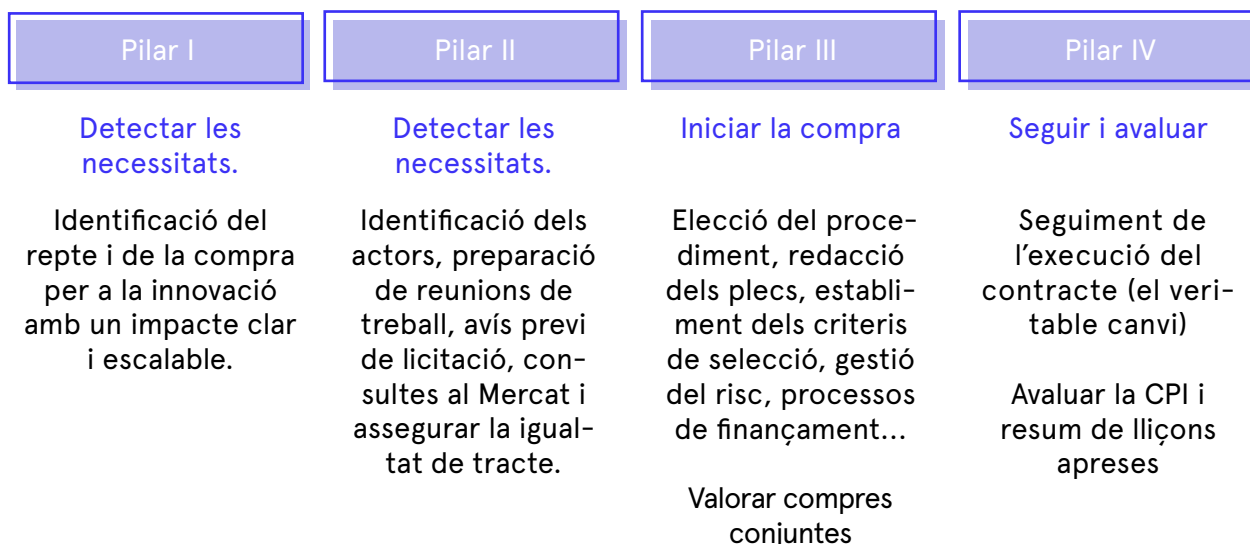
Pilar I

Detectar les necessitats.

Identificació del repte i de la compra per a la innovació amb un impacte clar i escalable.

Pilar II

Detectar les necessitats.

Identificació dels actors, preparació de reunions de treball, avís previ de licitació, consultes al Mercat i assegurar la igualtat de tracte.

Pilar III

Iniciar la compra

Elecció del procediment, redacció dels plecs, establiment dels criteris de selecció, gestió del risc, processos de finançament...

Valorar compres conjuntes

Pilar IV

Seguir i avaluar

Seguiment de l'execució del contracte (el veritable canvi)

Avaluar la CPI i resum de lliçons apreses